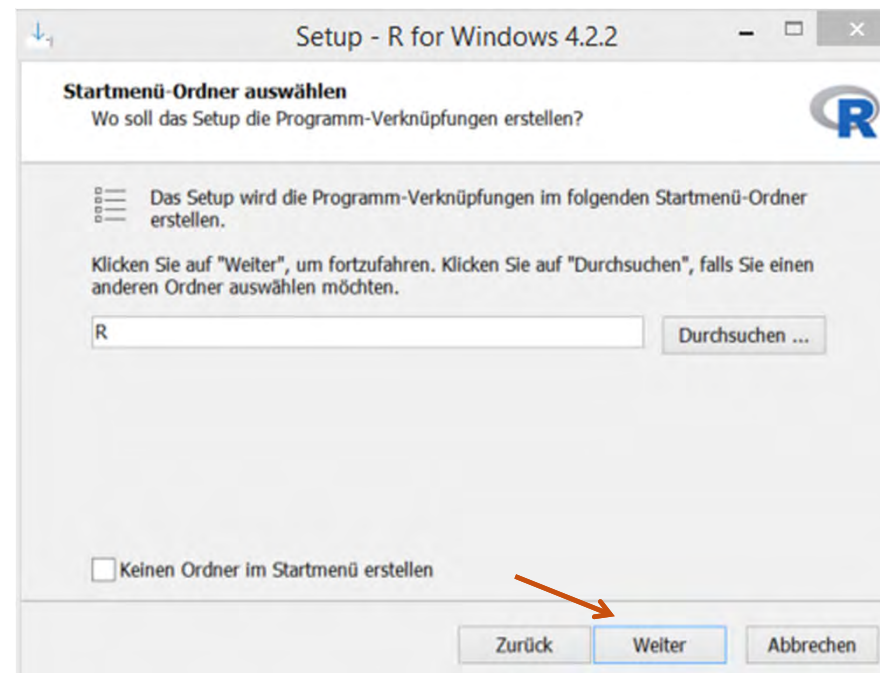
Setup - R for Windows 4.2.2

Startmenü-Ordner auswählen
Wo soll das Setup die Programm-Verknüpfungen erstellen?

R

Das Setup wird die Programm-Verknüpfungen im folgenden Startmenü-Ordner erstellen.

Klicken Sie auf "Weiter", um fortzufahren. Klicken Sie auf "Durchsuchen", falls Sie einen anderen Ordner auswählen möchten.

R

Durchsuchen ...

Keinen Ordner im Startmenü erstellen

Zurück

Weiter

Abbrechen